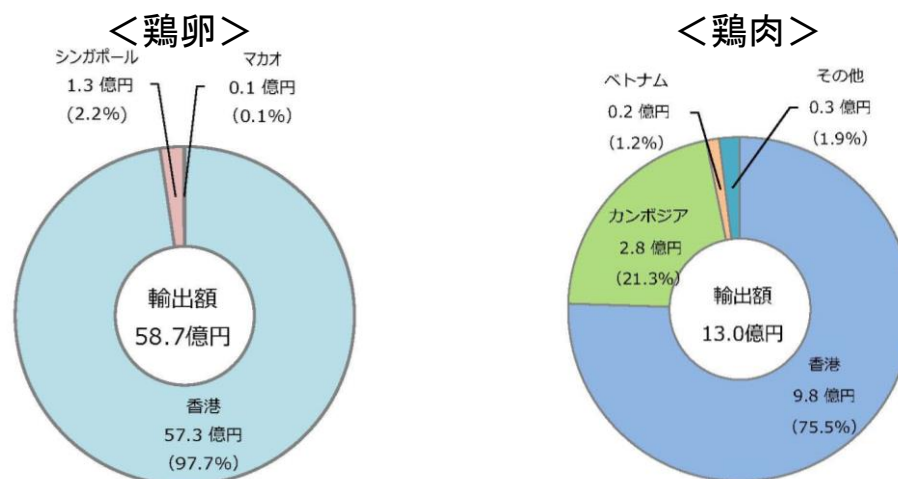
<鶏卵>

シンガポール
1.3 億円
(2.2%)

マカオ
0.1 億円
(0.1%)

輸出額
58.7億円

香港
57.3 億円
(97.7%)

<鶏肉>

ベトナム
0.2 億円
(1.2%)

その他
0.3 億円
(1.9%)

カンボジア
2.8 億円
(21.3%)

輸出額
13.0億円

香港
9.8 億円
(75.5%)